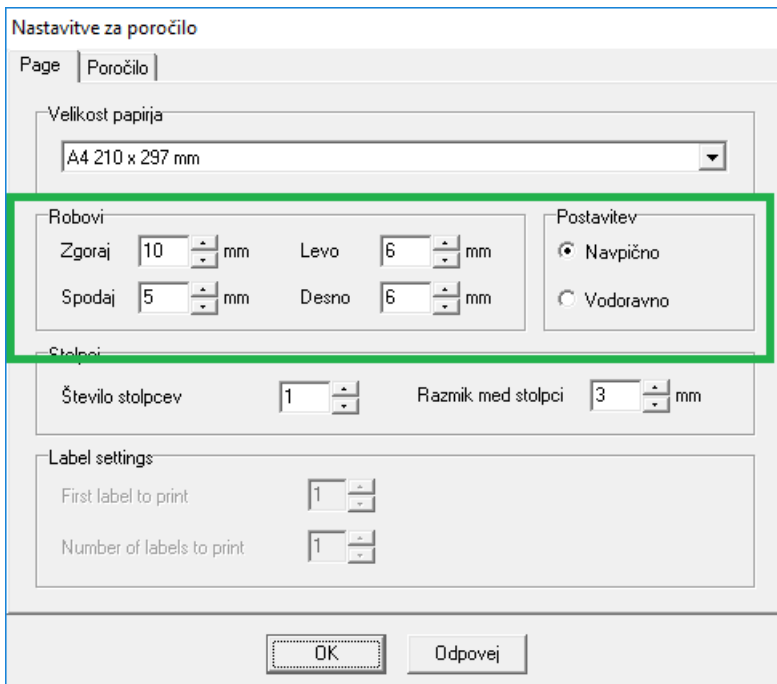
Nastavitve za poročilo

Page | Poročilo

Velikost papirja

A4 210 x 297 mm

Robovi

Zgoraj 10 mm

Levo 6 mm

Spodaj 5 mm

Desno 6 mm

Postavitev

Navpično

Vodoravno

Stolpci

Število stolpcev 1

Razmik med stolpci 3 mm

Label settings

First label to print 1

Number of labels to print 1

OK

Odpovej